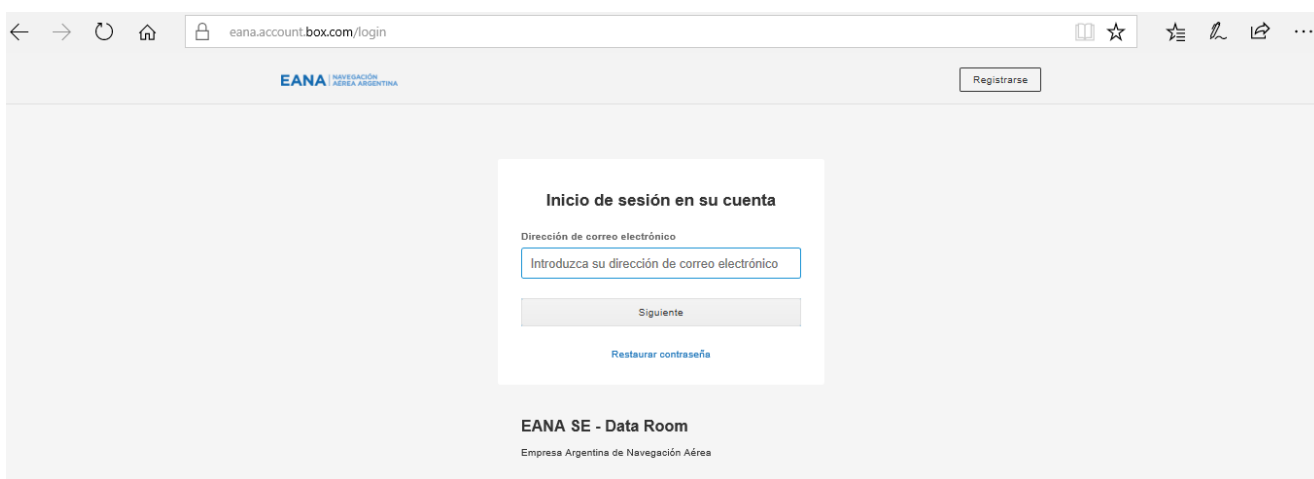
eana.account.box.com/login

EANA NAVEGACIÓN AÉREA ARGENTINA

Registrarse

Inicio de sesión en su cuenta

Dirección de correo electrónico

Introduzca su dirección de correo electrónico

Siguiente

Restaurar contraseña

EANA SE - Data Room

Empresa Argentina de Navegación Aérea